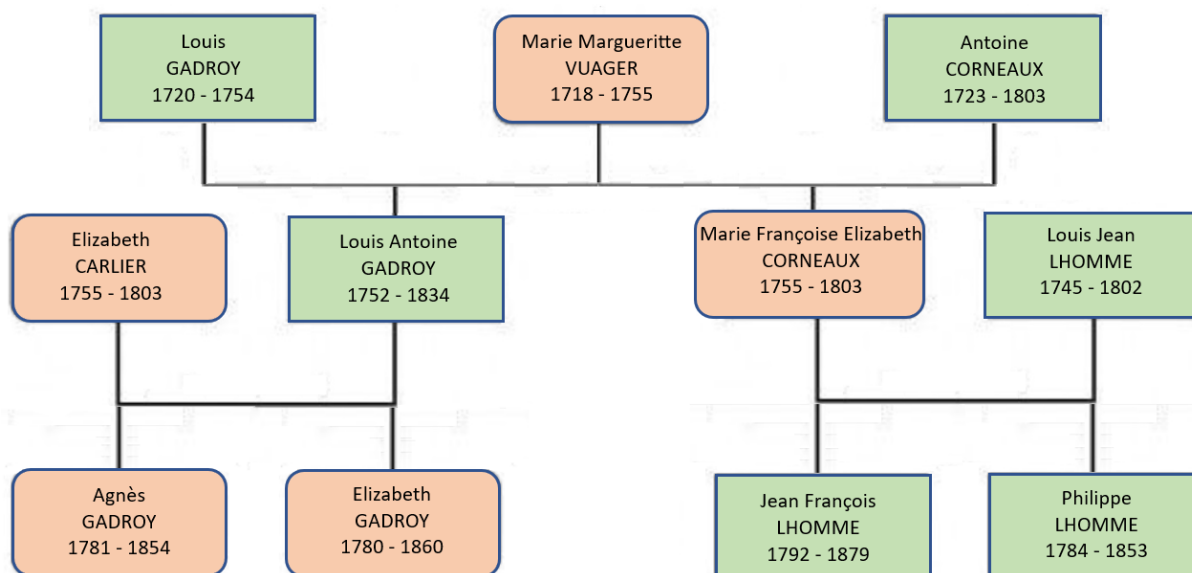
Louis
GADROY
1720 - 1754

Marie Margueritte
VUAGER
1718 - 1755

Antoine
CORNEAUX
1723 - 1803

Elizabeth
CARLIER
1755 - 1803

Louis Antoine
GADROY
1752 - 1834

Marie Françoise Elizabeth
CORNEAUX
1755 - 1803

Louis Jean
LHOMME
1745 - 1802

Agnès
GADROY
1781 - 1854

Elizabeth
GADROY
1780 - 1860

Jean François
LHOMME
1792 - 1879

Philippe
LHOMME
1784 - 1853